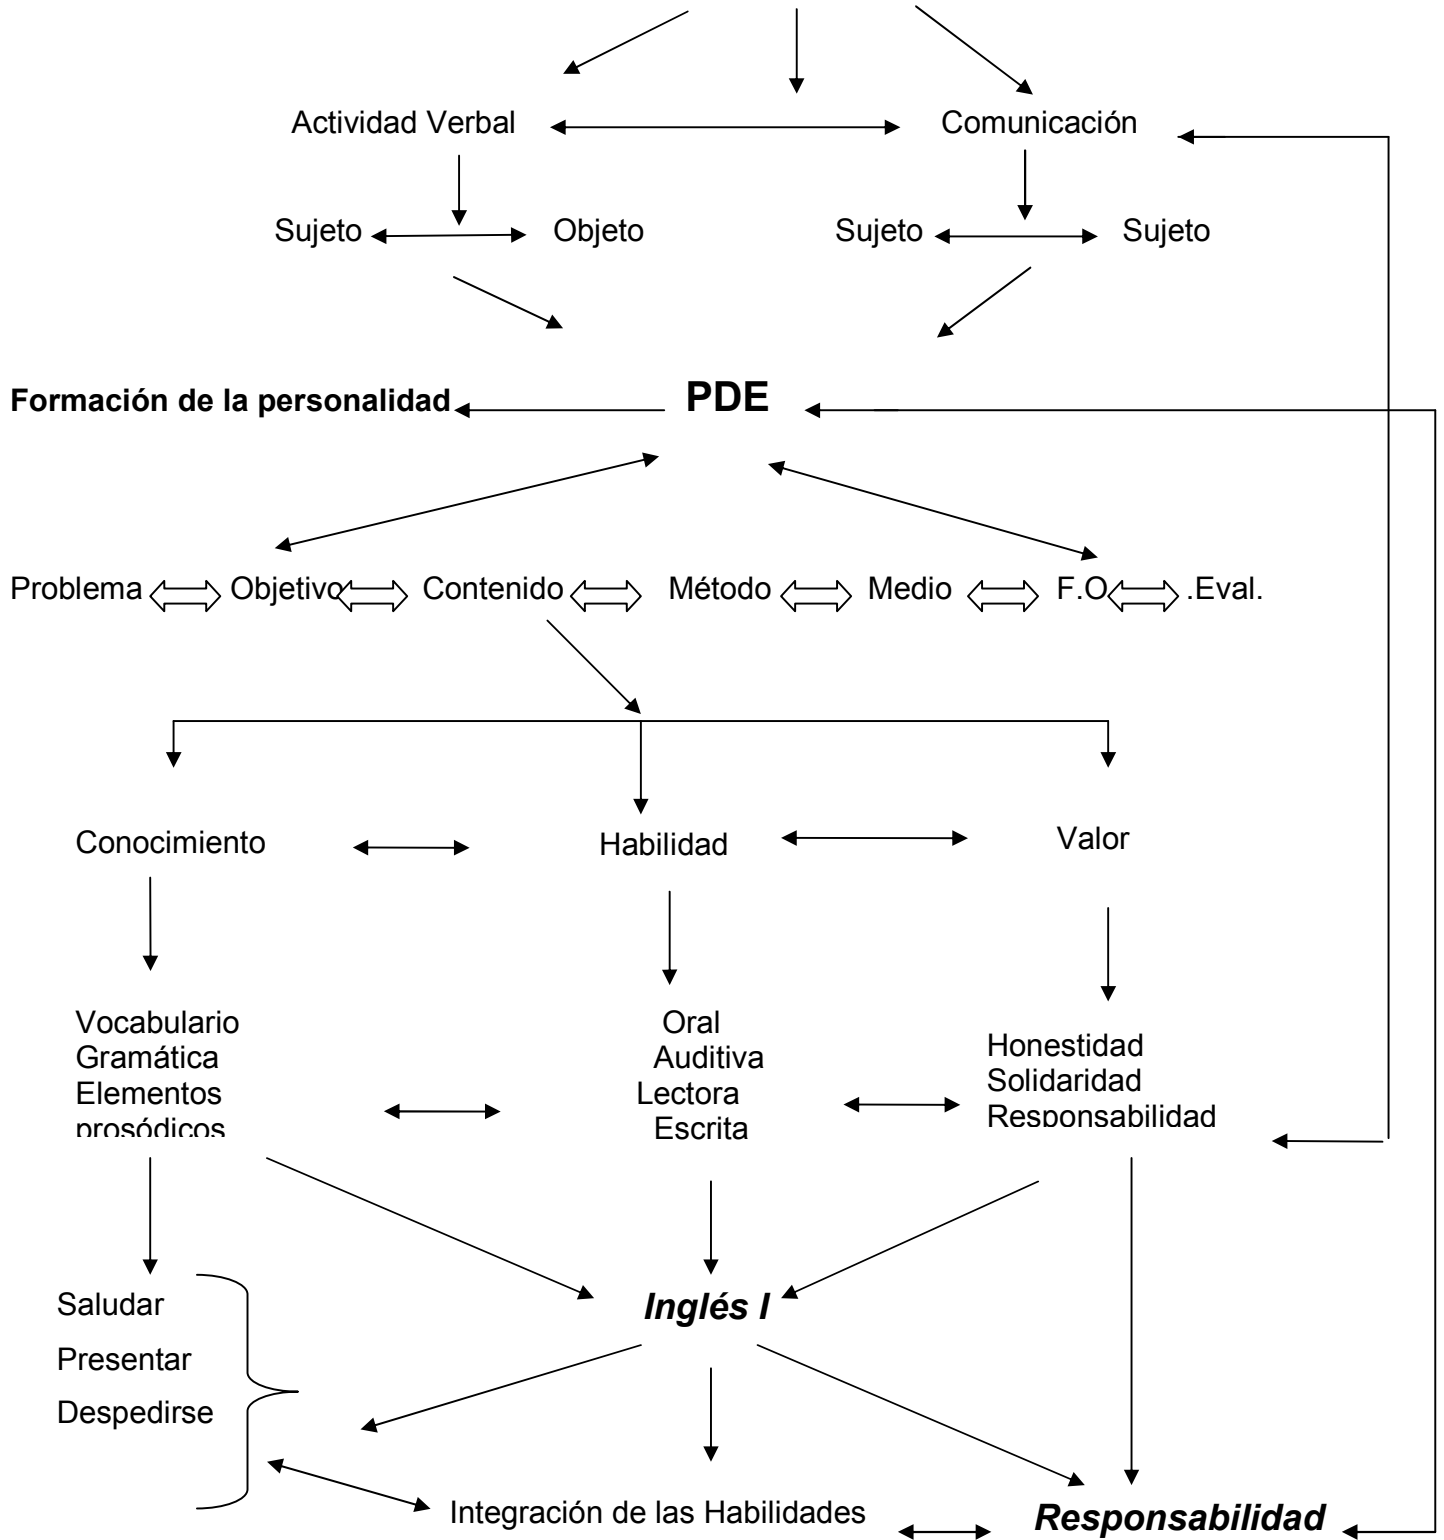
Actividad Verbal

Comunicación

Sujeto

Objeto

Sujeto

Sujeto

Formación de la personalidad

**PDE**

Problema ⟺ Objetivo ⟺ Contenido ⟺ Método ⟺ Medio ⟺ F.O ⟺ .Eval.

Conocimiento

Habilidad

Valor

Vocabulario
Gramática
Elementos prosódicos

Oral
Auditiva
Lectora
Escrita

Honestidad
Solidaridad
Responsabilidad

Saludar

Presentar

Despedirse

*Inglés I*

Integración de las Habilidades

*Responsabilidad*